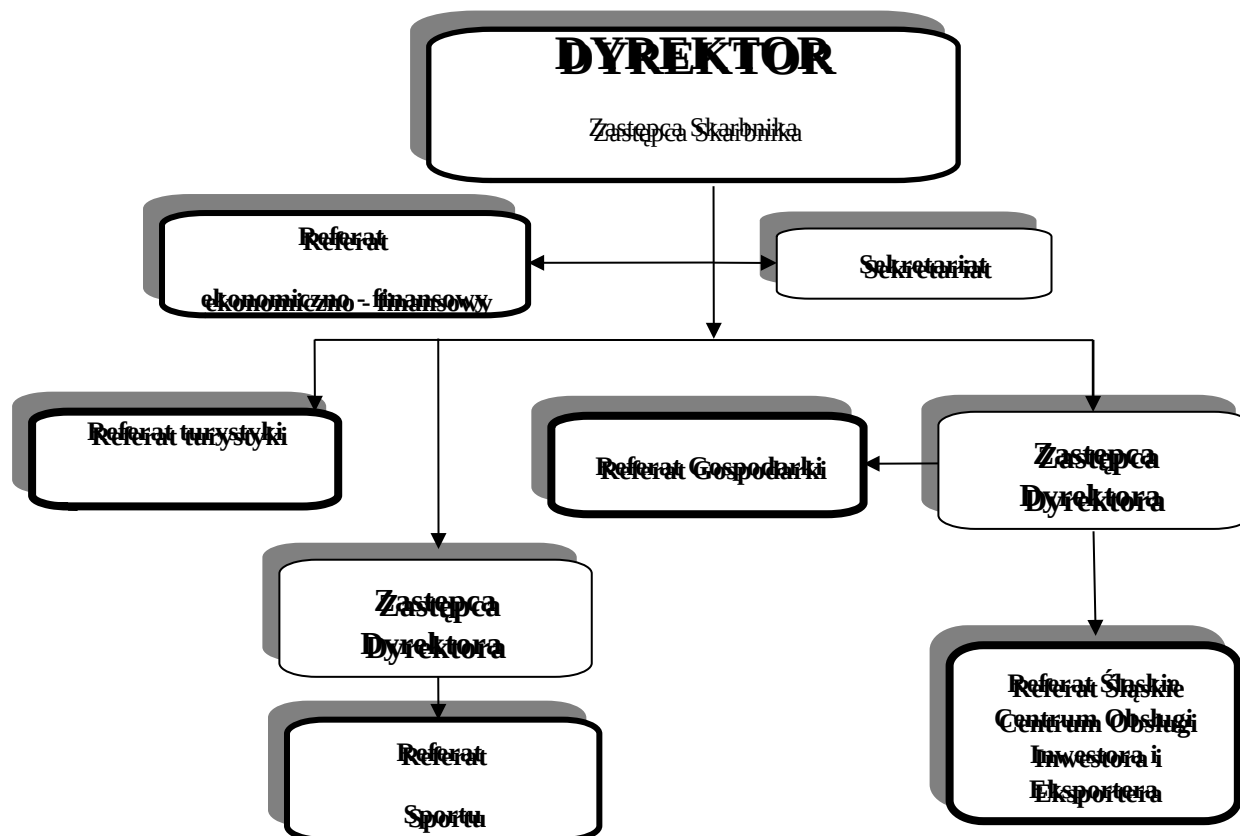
DYREKTOR

Zastępca Skarbnika

Referat ekonomiczno - finansowy

Sekretariat

Referat turystyki

Referat Gospodarki

Zastępca Dyrektora

Zastępca Dyrektora

Referat Sportu

Referat Śląskie Centrum Obsługi Inwestora i Eksportera